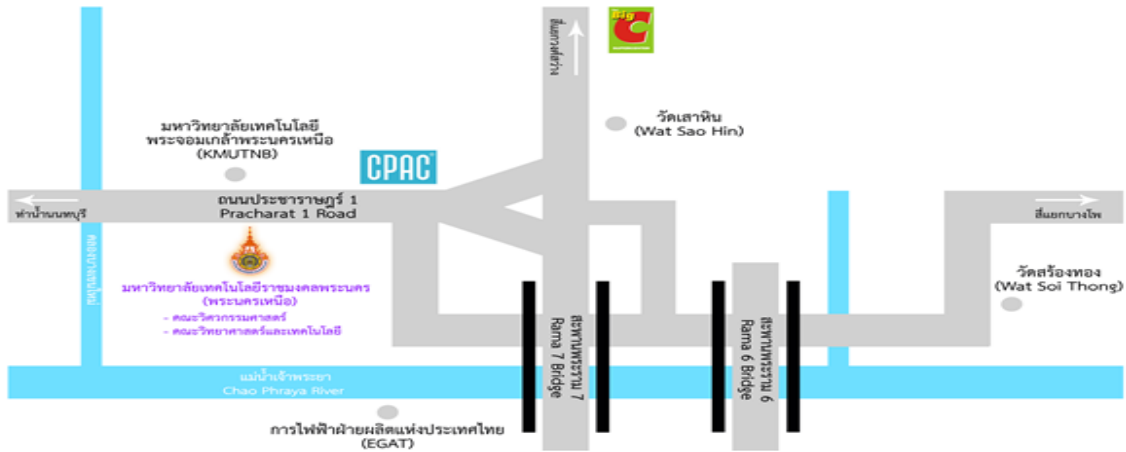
Big C

สี่แยกเตาปูน

วัดเสาหิน
(Wat Sao Hin)

มหาวิทยาลัยเทคโนโลยี
พระจอมเกล้าพระนครเหนือ
(KMUTNB)

CPAC

ถนนประชาราษฎร์ 1
Pracharat 1 Road

ท่าน้ำนนทบุรี

สี่แยกบางโพ

คลองบางเขน

มหาวิทยาลัยเทคโนโลยีราชมงคลพระนคร
(พระนครเหนือ)
- คณะวิศวกรรมศาสตร์
- คณะวิทยาศาสตร์และเทคโนโลยี

วัดสร้อยทอง
(Wat Soi Thong)

สะพานพระราม 7
Rama 7 Bridge

สะพานพระราม 6
Rama 6 Bridge

แม่น้ำเจ้าพระยา
Chao Phraya River

การไฟฟ้าฝ่ายผลิตแห่งประเทศไทย
(EGAT)